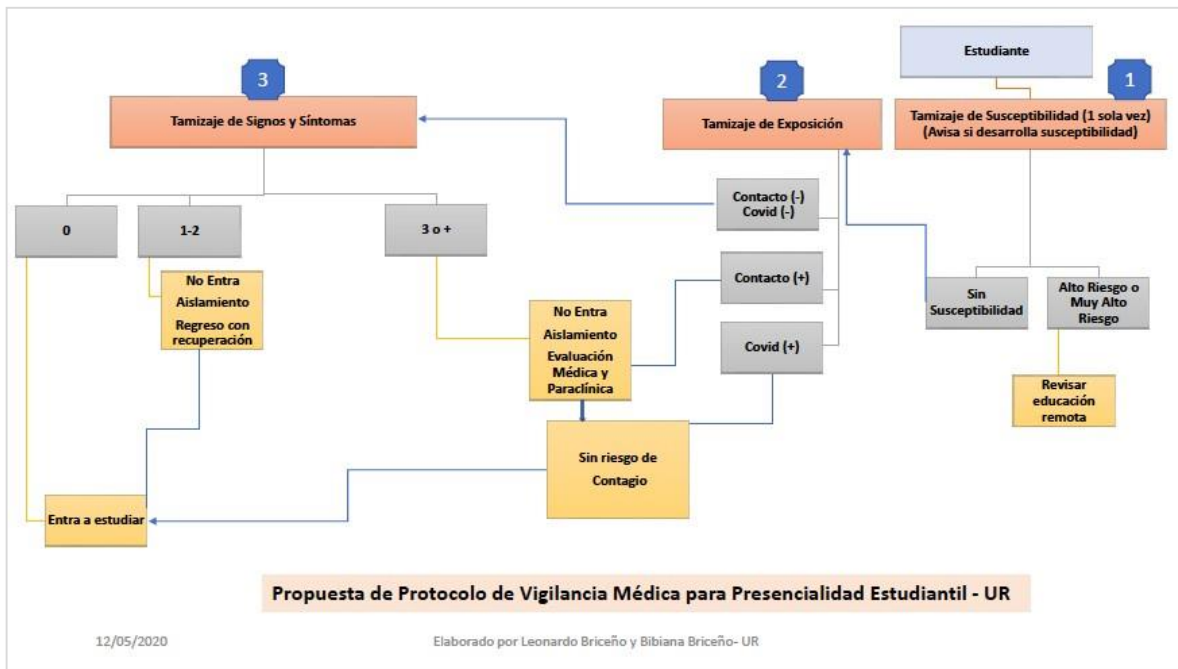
Estudiante

1

Tamizaje de Susceptibilidad (1 sola vez) (Avisa si desarrolla susceptibilidad)

2

Tamizaje de Exposición

3

Tamizaje de Signos y Síntomas

0

1-2

3 o +

Contacto (-) Covid (-)

Contacto (+)

Covid (+)

Sin Susceptibilidad

Alto Riesgo o Muy Alto Riesgo

Revisar educación remota

No Entra Aislamiento Regreso con recuperación

No Entra Aislamiento Evaluación Médica y Paraclínica

Sin riesgo de Contagio

Entra a estudiar

Propuesta de Protocolo de Vigilancia Médica para Presencialidad Estudiantil - UR

12/05/2020

Elaborado por Leonardo Briceño y Bibiana Briceño- UR